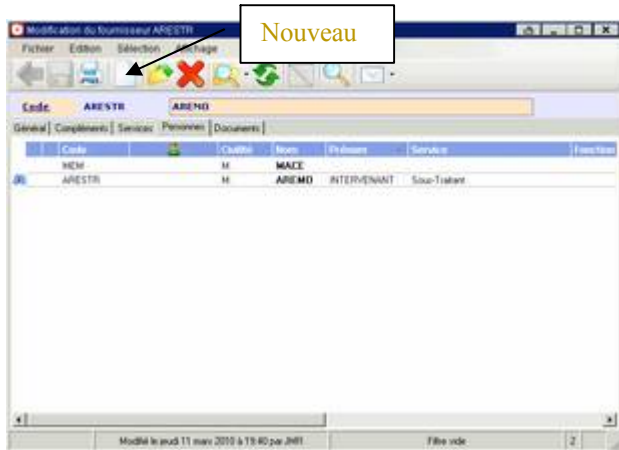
Modification du fournisseur ARESTR

Nouveau

Fichier Edition Sélection Affichage

Code ARESTR AREMO

Général | Compléments | Services | Personnes | Documents

| Code | | Qualité | Nom | Prénom | Service | Fonction |
|---|---|---|---|---|---|---|
| MEM | | M | MACE | | | |
| ARESTR | | M | AREMO | INTERVENANT | Sous-Traitant | |

Modifié le jeudi 11 mars 2010 à 19:40 par JHR | Filtre vide | 2